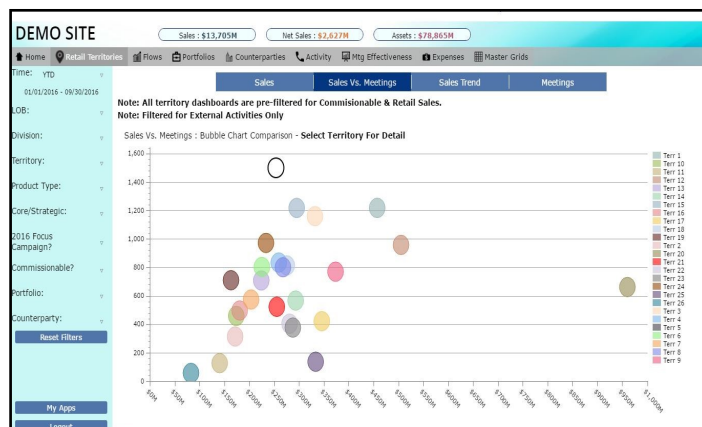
DEMO SITE

Sales : $13,705M Net Sales : $2,627M Assets : $78,865M

Home Retail Territories Flows Portfolios Counterparties Activity Mtg Effectiveness Expenses Master Grids

Time: YTD
01/01/2016 - 09/30/2016

LOB:

Division:

Territory:

Product Type:

Core/Strategic:

2016 Focus Campaign?

Commissionable?

Portfolio:

Counterparty:

Reset Filters

My Apps

Logout

Sales | Sales Vs. Meetings | Sales Trend | Meetings

Note: All territory dashboards are pre-filtered for Commisionable & Retail Sales.
Note: Filtered for External Activities Only

Sales Vs. Meetings : Bubble Chart Comparison - Select Territory For Detail

1,600
1,400
1,200
1,000
800
600
400
200
0

$0M $50M $100M $150M $200M $250M $300M $350M $400M $450M $500M $550M $600M $650M $700M $750M $800M $850M $900M $950M $1,000M

Terr 1
Terr 10
Terr 11
Terr 12
Terr 13
Terr 14
Terr 15
Terr 16
Terr 17
Terr 18
Terr 19
Terr 2
Terr 20
Terr 21
Terr 22
Terr 23
Terr 24
Terr 25
Terr 26
Terr 3
Terr 4
Terr 5
Terr 6
Terr 7
Terr 8
Terr 9